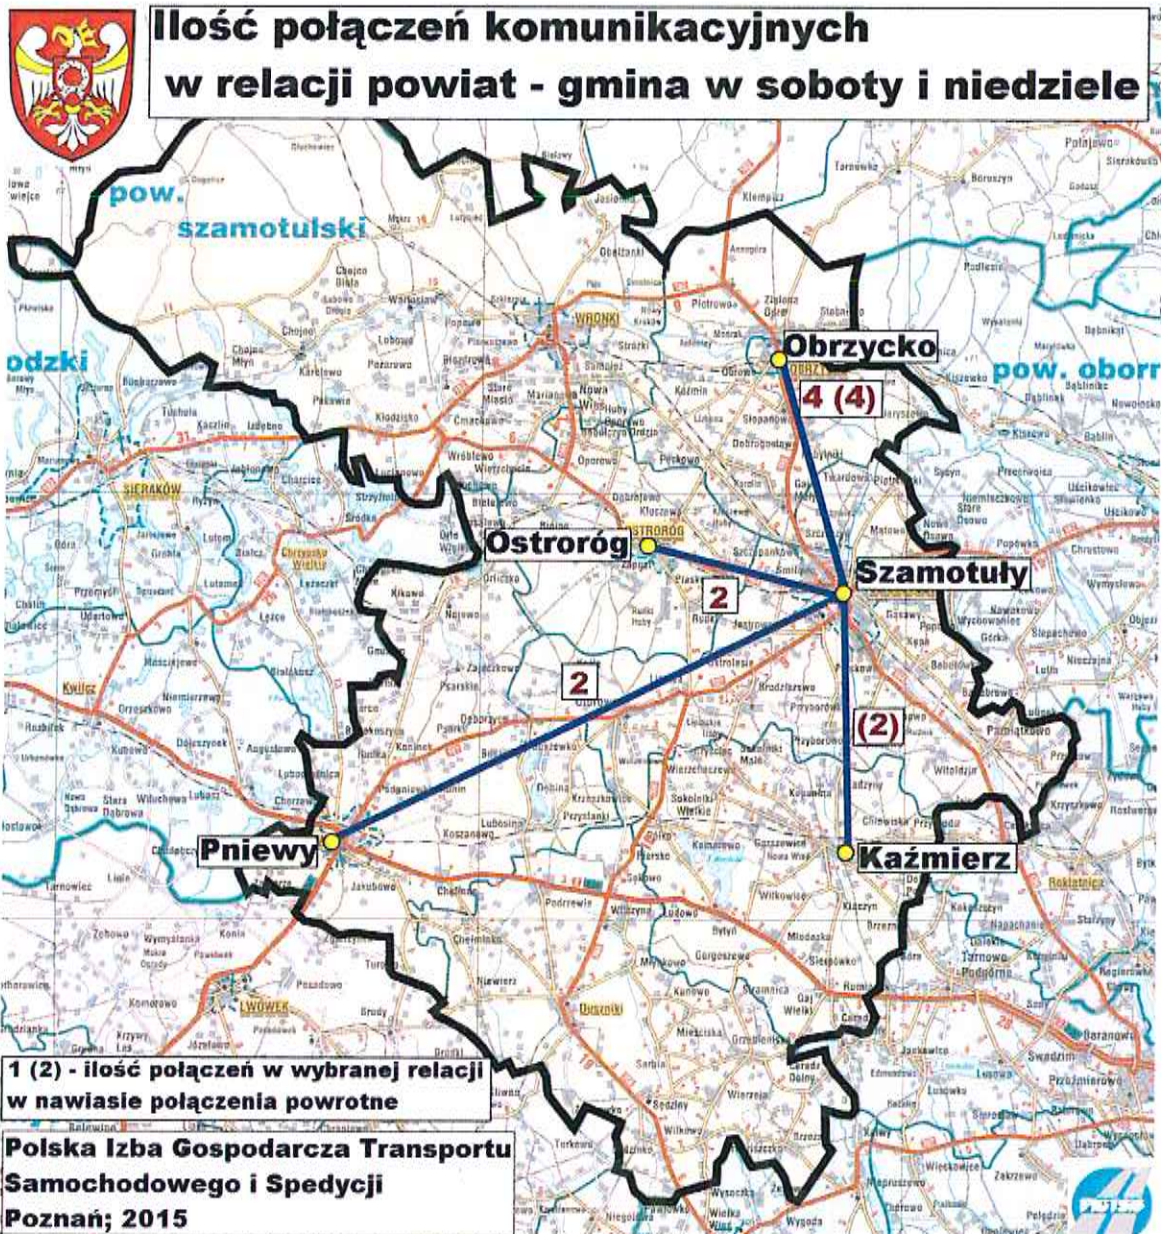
Ilość połączeń komunikacyjnych
w relacji powiat - gmina w soboty i niedziele

pow. szamotulski

odzki

pow. oborn

Obrzycko

4 (4)

Ostroróg

2

Szamotuły

2

(2)

Pniewy

Kaźmierz

1 (2) - ilość połączeń w wybranej relacji
w nawiasie połączenia powrotne

Polska Izba Gospodarcza Transportu
Samochodowego i Spedycji
Poznań; 2015